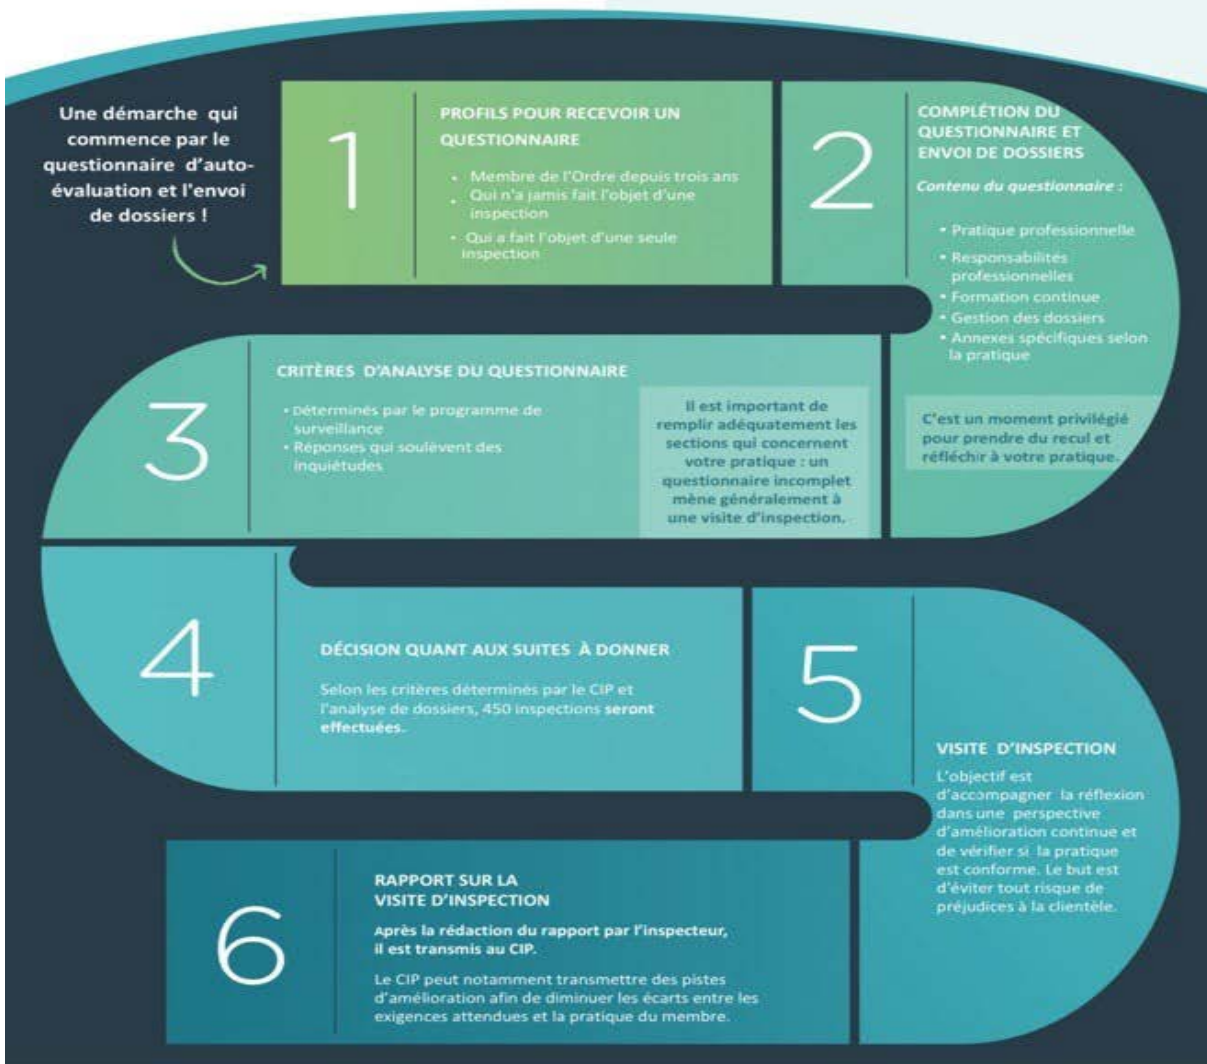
Une démarche qui commence par le questionnaire d'auto-évaluation et l'envoi de dossiers !

1

PROFILS POUR RECEVOIR UN QUESTIONNAIRE

- Membre de l'Ordre depuis trois ans
- Qui n'a jamis fait l'objet d'une inspection
- Qui a fait l'objet d'une seule inspection

2

COMPLÉTION DU QUESTIONNAIRE ET ENVOI DE DOSSIERS

Contenu du questionnaire :

- Pratique professionnelle
- Responsabilités professionnelles
- Formation continue
- Gestion des dossiers
- Annexes spécifiques selon la pratique

C'est un moment privilégié pour prendre du recul et réfléchir à votre pratique.

3

CRITÈRES D'ANALYSE DU QUESTIONNAIRE

- Déterminés par le programme de surveillance
- Réponses qui soulèvent des inquiétudes

Il est important de remplir adéquatement les sections qui concernent votre pratique : un questionnaire incomplet mène généralement à une visite d'inspection.

4

DÉCISION QUANT AUX SUITES À DONNER

Selon les critères déterminés par le CIP et l'analyse de dossiers, 450 inspections seront effectuées.

5

VISITE D'INSPECTION

L'objectif est d'accompagner la réflexion dans une perspective d'amélioration continue et de vérifier si la pratique est conforme. Le but est d'éviter tout risque de préjudices à la clientèle.

6

RAPPORT SUR LA VISITE D'INSPECTION

Après la rédaction du rapport par l'inspecteur, il est transmis au CIP.

Le CIP peut notamment transmettre des pistes d'amélioration afin de diminuer les écarts entre les exigences attendues et la pratique du membre.